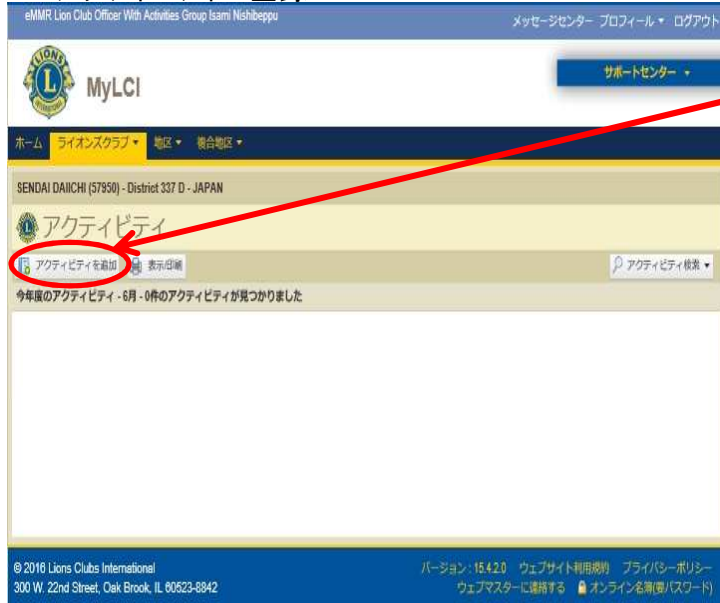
eMMR Lion Club Officer With Activities Group Isami Nishibeppu

メッセージセンター プロフィール ▾ ログアウト

LIONS INTERNATIONAL

MyLCI

サポートセンター ▾

ホーム ライオンズクラブ ▾ 地区 ▾ 複合地区 ▾

SENDAI DAIICHI (57950) - District 337 D - JAPAN

アクティビティ

アクティビティを追加 表示/印刷

アクティビティ検索 ▾

今年度のアクティビティ - 6月 - 0件のアクティビティが見つかりました

© 2016 Lions Clubs International
300 W. 22nd Street, Oak Brook, IL 60523-8842

バージョン: 15.4.2.0 ウェブサイト利用規約 プライバシーポリシー
ウェブマスターに連絡する オンライン名簿(要パスワード)